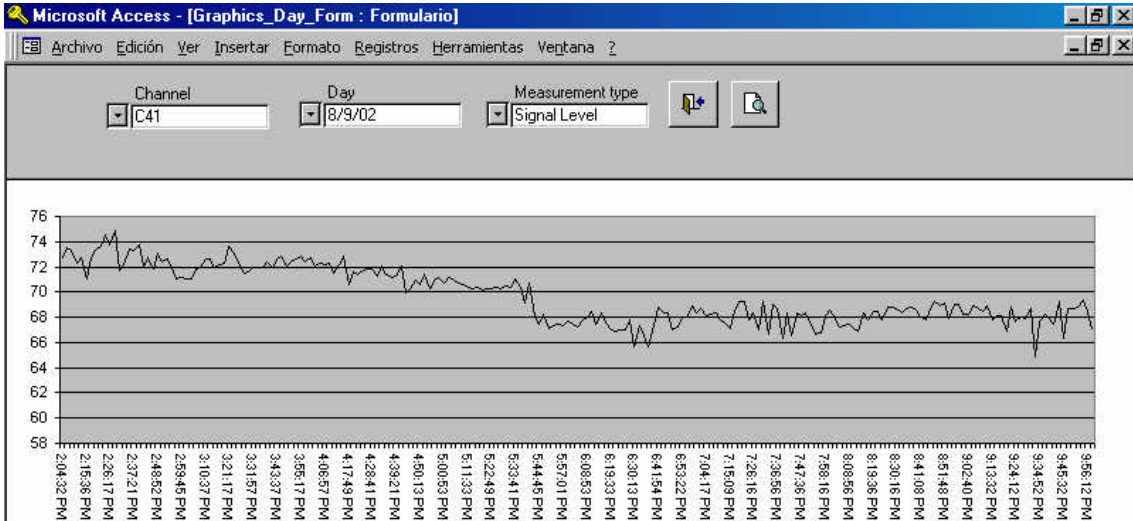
Microsoft Access - [Graphics_Day_Form : Formulario]

Archivo Edición Ver Insertar Formato Registros Herramientas Ventana ?

Channel
C41

Day
8/9/02

Measurement type
Signal Level

76
74
72
70
68
66
64
62
60
58

2:04:32 PM
2:15:36 PM
2:26:17 PM
2:37:21 PM
2:48:52 PM
2:59:45 PM
3:10:37 PM
3:21:17 PM
3:31:57 PM
3:43:37 PM
3:55:17 PM
4:06:57 PM
4:17:49 PM
4:28:41 PM
4:39:21 PM
4:50:13 PM
5:00:53 PM
5:11:33 PM
5:22:49 PM
5:33:41 PM
5:44:45 PM
5:57:01 PM
6:08:53 PM
6:19:33 PM
6:30:13 PM
6:41:54 PM
6:53:22 PM
7:04:17 PM
7:15:09 PM
7:26:16 PM
7:36:56 PM
7:47:36 PM
7:58:16 PM
8:08:56 PM
8:19:36 PM
8:30:16 PM
8:41:08 PM
8:51:48 PM
9:02:40 PM
9:13:32 PM
9:24:12 PM
9:34:52 PM
9:45:32 PM
9:56:12 PM